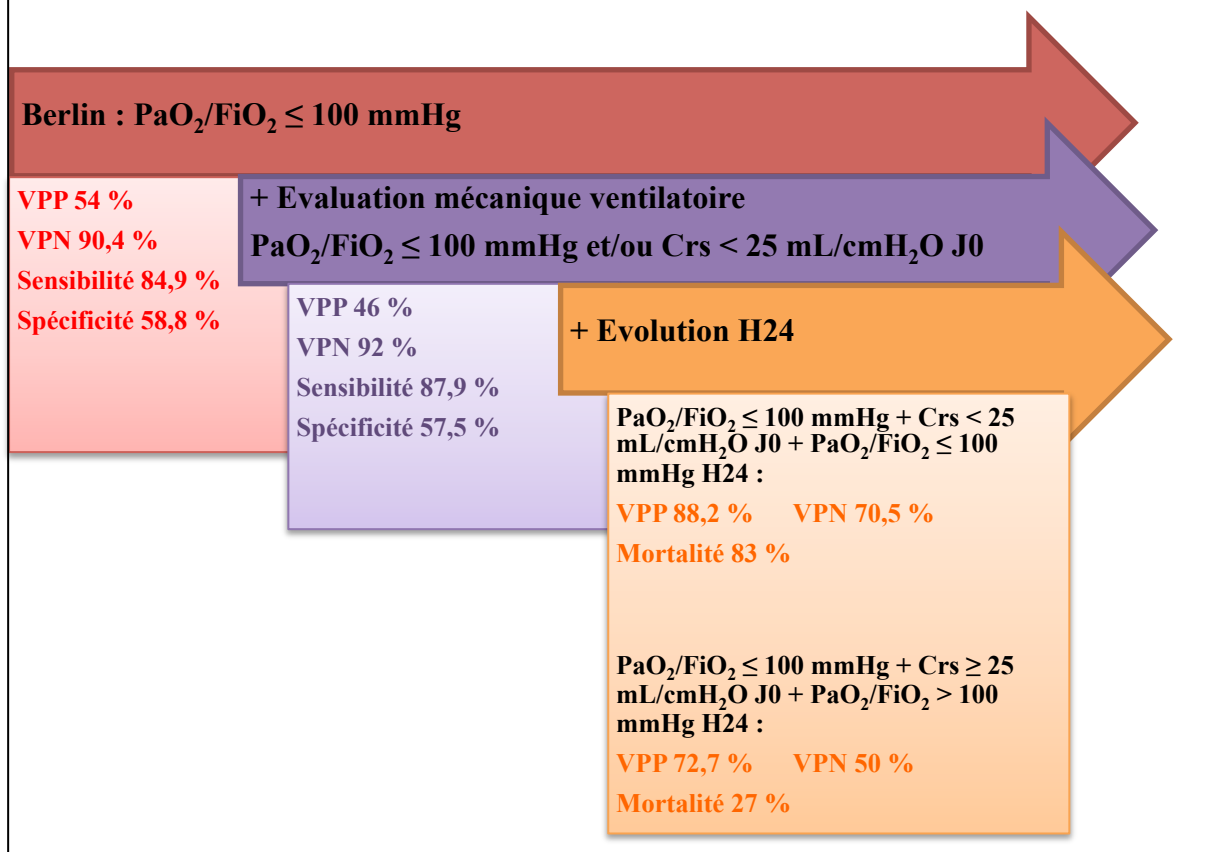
Berlin : $PaO_2/FiO_2 \leq 100$ mmHg

VPP 54 %
VPN 90,4 %
Sensibilité 84,9 %
Spécificité 58,8 %

+ Evaluation mécanique ventilatoire
$PaO_2/FiO_2 \leq 100$ mmHg et/ou Crs < 25 mL/cm$H_2O$ J0

VPP 46 %
VPN 92 %
Sensibilité 87,9 %
Spécificité 57,5 %

+ Evolution H24

$PaO_2/FiO_2 \leq 100$ mmHg + Crs < 25 mL/cm$H_2O$ J0 + $PaO_2/FiO_2 \leq 100$ mmHg H24 :

VPP 88,2 % VPN 70,5 %

Mortalité 83 %

$PaO_2/FiO_2 \leq 100$ mmHg + Crs $\geq$ 25 mL/cm$H_2O$ J0 + $PaO_2/FiO_2 > 100$ mmHg H24 :

VPP 72,7 % VPN 50 %

Mortalité 27 %